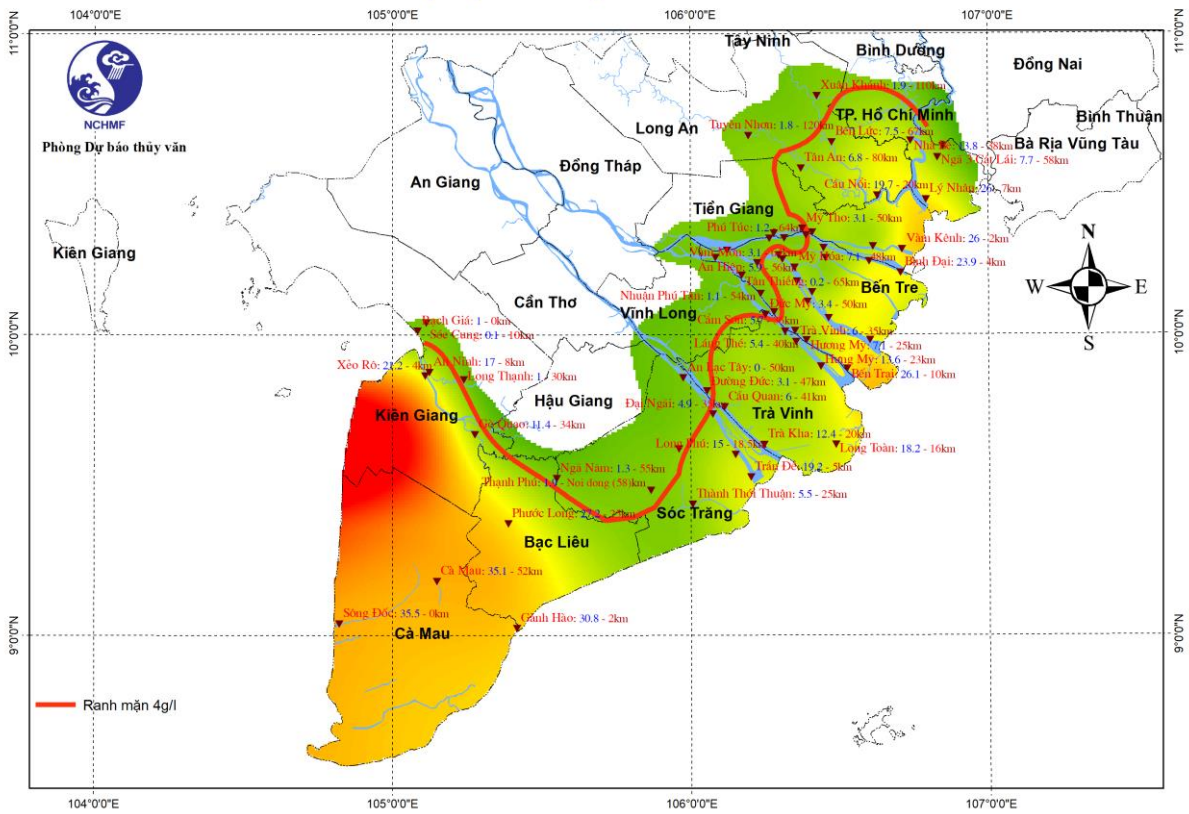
104°0'0"E
105°0'0"E
106°0'0"E
107°0'0"E

11°0'0"N
10°0'0"N
9°0'0"N

NCHMF
Phòng Dự báo thủy văn

Tây Ninh
Bình Dương
Đồng Nai
Bình Thuận
Bà Rịa Vũng Tàu
TP. Hồ Chí Minh
Long An
Đồng Tháp
An Giang
Tiền Giang
Kiên Giang
Cần Thơ
Vĩnh Long
Bến Tre
Hậu Giang
Trà Vinh
Sóc Trăng
Bạc Liêu
Cà Mau

Xuân Khánh: 1.9 - 110km
Tuyên Nhơn: 1.8 - 120km
Bến Lức: 7.5 - 62km
Nhà Bè: 13.8 - 28km
Ngã 3 Cát Lái: 7.7 - 58km
Tân An: 6.8 - 80km
Cầu Nổi: 19.7 - 30km
Lý Nhơn: 20 - 7km
Mỹ Tho: 3.1 - 50km
Phú Túc: 1.2 - 64km
Vàm Kênh: 26 - 2km
Bình Đại: 23.9 - 4km
Vàm Mơn: 3.1
Hòa Bình: 7.1 - 48km
An Hiệp: 5.9 - 56km
Tân Thuận: 0.2 - 65km
Nhuận Phú Tân: 1.1 - 54km
Đức Mỹ: 3.4 - 50km
Cầm Sơn: 5.1 - 51km
Trà Vinh: 6 - 35km
Láng Thé: 5.4 - 40km
Hương Mỹ: 7.1 - 25km
Hưng Mỹ: 13.6 - 23km
Bến Trại: 26.1 - 10km
Rạch Giá: 1 - 0km
Sóc Cung: 0.1 - 10km
Xẻo Rô: 21.2 - 4km
An Ninh: 17 - 8km
Long Thạnh: 1.7 - 30km
An Lạc Tây: 0 - 50km
Đường Đức: 3.1 - 47km
Cầu Quan: 6 - 41km
Đại Ngãi: 4.9 - 33km
Gò Quao: 11.4 - 34km
Trà Kha: 12.4 - 20km
Long Toàn: 18.2 - 16km
Long Phú: 15 - 18.5km
Trần Đề: 19.2 - 5km
Ngã Năm: 1.3 - 55km
Thạnh Phú: 1.6 - Nội đồng (58)km
Thành Thới Thuận: 5.5 - 25km
Phước Long: 27.2 - 23km
Cà Mau: 35.1 - 52km
Sông Đốc: 35.5 - 0km
Gành Hào: 30.8 - 2km

N
W
E
S

Ranh mặn 4g/l